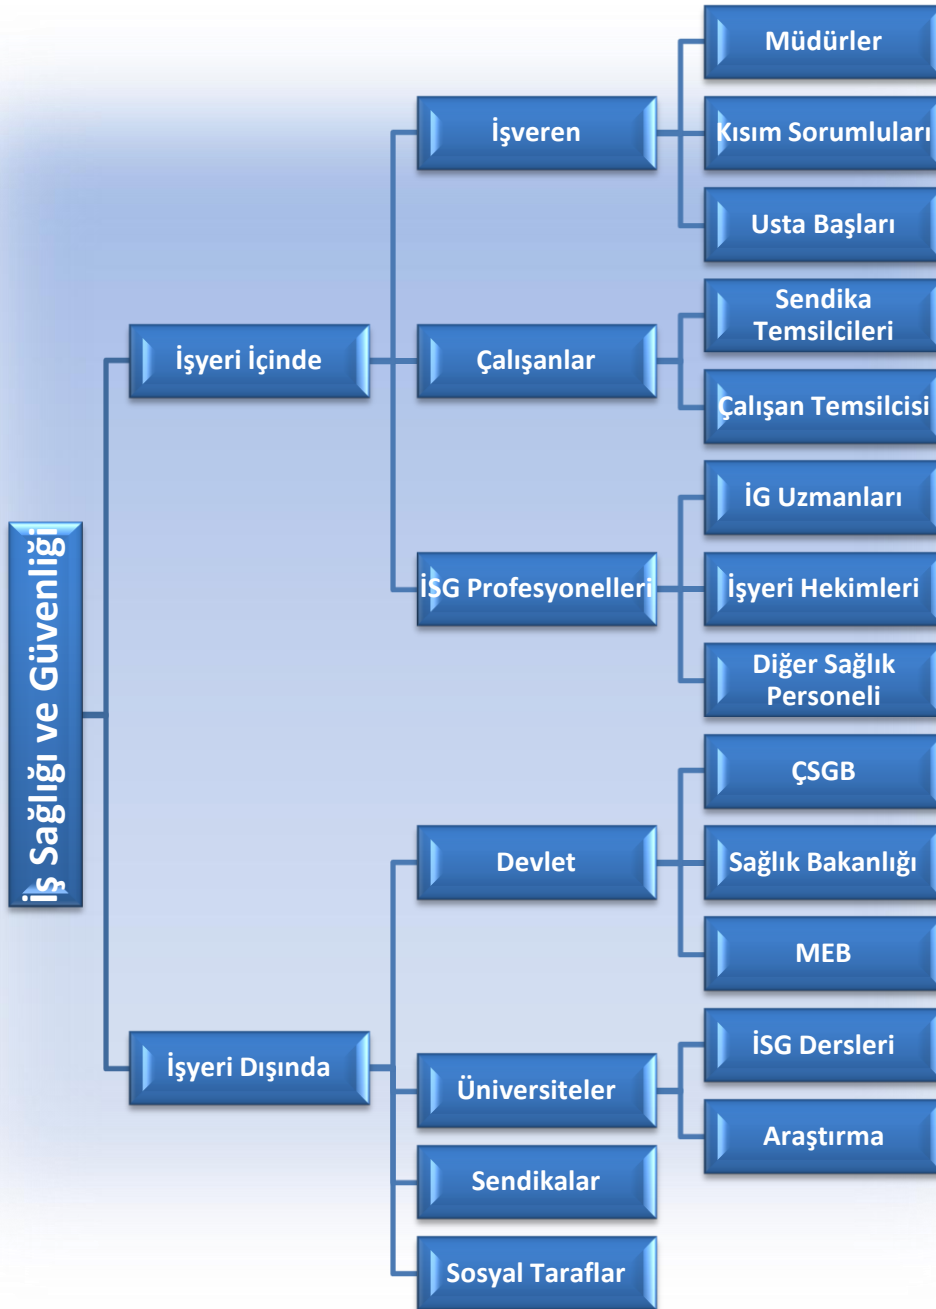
İş Sağlığı ve Güvenliği

İşyeri İçinde

İşveren

Müdürler

Kısım Sorumluları

Usta Başları

Çalışanlar

Sendika Temsilcileri

Çalışan Temsilcisi

İSG Profesyonelleri

İG Uzmanları

İşyeri Hekimleri

Diğer Sağlık Personeli

İşyeri Dışında

Devlet

ÇSGB

Sağlık Bakanlığı

MEB

Üniversiteler

İSG Dersleri

Araştırma

Sendikalar

Sosyal Taraflar